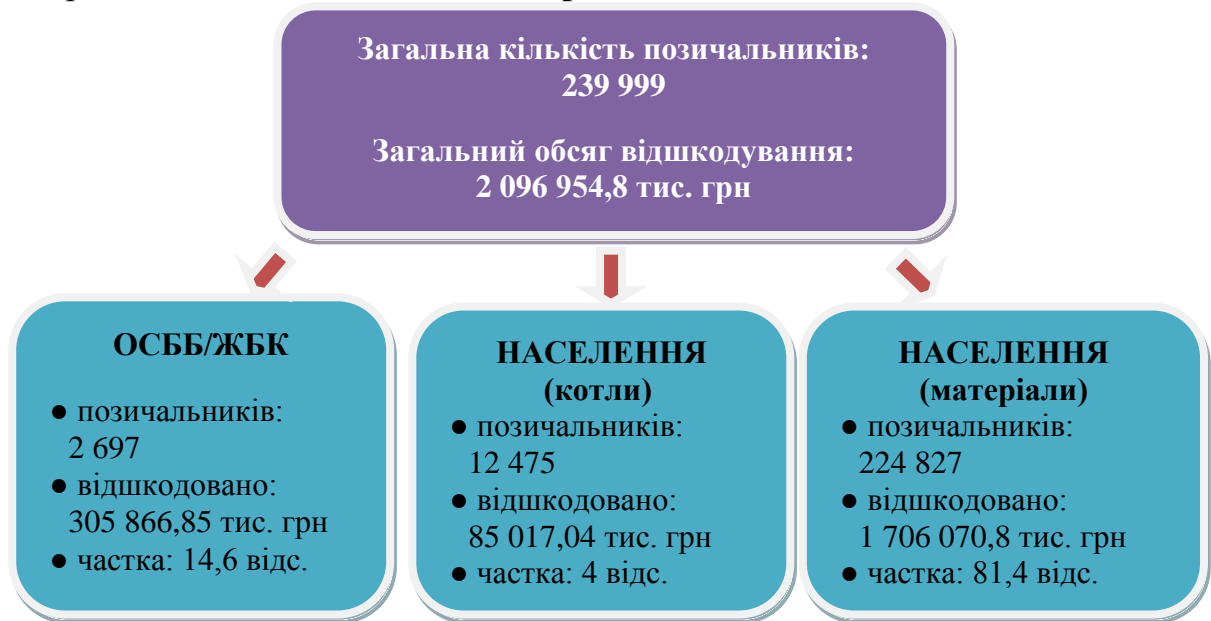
Загальна кількість позичальників:
239 999

Загальний обсяг відшкодування:
2 096 954,8 тис. грн

ОСББ/ЖБК

● позичальників:
2 697
● відшкодовано:
305 866,85 тис. грн
● частка: 14,6 відс.

НАСЕЛЕННЯ
(котли)

● позичальників:
12 475
● відшкодовано:
85 017,04 тис. грн
● частка: 4 відс.

НАСЕЛЕННЯ
(матеріали)

● позичальників:
224 827
● відшкодовано:
1 706 070,8 тис. грн
● частка: 81,4 відс.